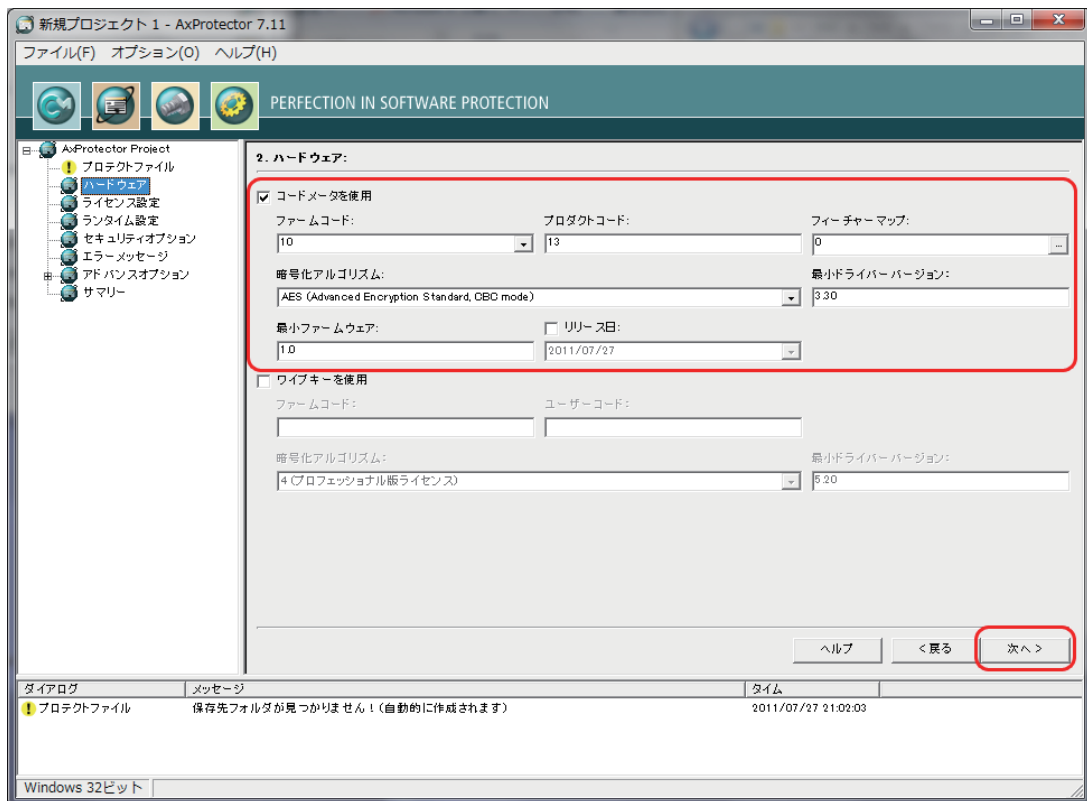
新規プロジェクト 1 - AxProtector 7.11

ファイル(F) オプション(O) ヘルプ(H)

PERFECTION IN SOFTWARE PROTECTION

AxProtector Project
プロテクトファイル
ハードウェア
ライセンス設定
ランタイム設定
セキュリティオプション
エラーメッセージ
アドバンスオプション
サマリー

2. ハードウェア:

コードメータを使用

ファームコード:
10
プロダクトコード:
13
フィーチャーマップ:
0
暗号化アルゴリズム:
AES (Advanced Encryption Standard, CBC mode)
最小ドライバーバージョン:
3.30
最小ファームウェア:
1.0
リリース日:
2011/07/27

ワイブキーを使用
ファームコード:
ユーザーコード:
暗号化アルゴリズム:
4 (プロフェッショナル版ライセンス)
最小ドライバーバージョン:
5.20

ヘルプ
< 戻る
次へ >

| ダイアログ | メッセージ | タイム |
|---|---|---|
| プロテクトファイル | 保存先フォルダが見つかりません！(自動的に作成されます) | 2011/07/27 21:02:03 |

Windows 32ビット